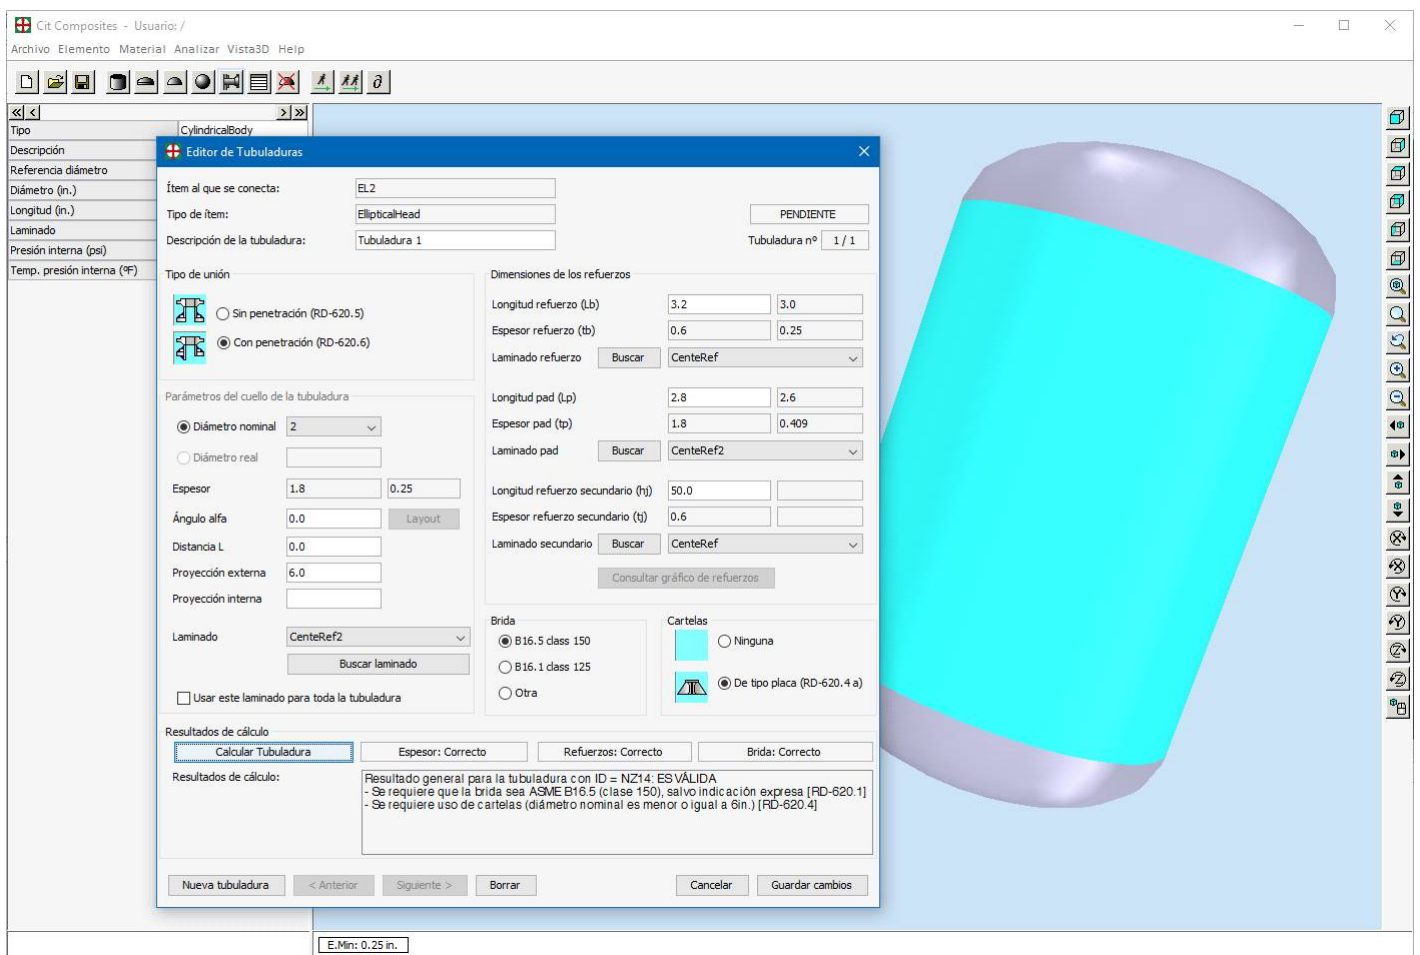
Cit Composites - Usuario: /

Archivo Elemento Material Analizar Vista3D Help

« < > »

| Tipo | CylindricalBody |
|---|---|
| Descripción | |
| Referencia diámetro | |
| Diámetro (in.) | |
| Longitud (in.) | |
| Laminado | |
| Presión interna (psi) | |
| Temp. presión interna (ºF) | |

Editor de Tubuladuras

Ítem al que se conecta: EL2
Tipo de ítem: EllipticalHead
Descripción de la tubuladura: Tubuladura 1
PENDIENTE
Tubuladura nº 1 / 1

Tipo de unión
Sin penetración (RD-620.5)
Con penetración (RD-620.6)

Parámetros del cuello de la tubuladura
Diámetro nominal 2
Diámetro real
Espesor 1.8 0.25
Ángulo alfa 0.0 Layout
Distancia L 0.0
Proyección externa 6.0
Proyección interna
Laminado CenteRef2
Buscar laminado
Usar este laminado para toda la tubuladura

Dimensiones de los refuerzos
Longitud refuerzo (Lb) 3.2 3.0
Espesor refuerzo (tb) 0.6 0.25
Laminado refuerzo Buscar CenteRef
Longitud pad (Lp) 2.8 2.6
Espesor pad (tp) 1.8 0.409
Laminado pad Buscar CenteRef2
Longitud refuerzo secundario (hj) 50.0
Espesor refuerzo secundario (tj) 0.6
Laminado secundario Buscar CenteRef
Consultar gráfico de refuerzos

Brida
B16.5 class 150
B16.1 class 125
Otra

Cartelas
Ninguna
De tipo placa (RD-620.4 a)

Resultados de cálculo
Calcular Tubuladura Espesor: Correcto Refuerzos: Correcto Brida: Correcto
Resultados de cálculo:
Resultado general para la tubuladura con ID = NZ14: ES VÁLIDA
- Se requiere que la brida sea ASME B16.5 (clase 150), salvo indicación expresa [RD-620.1]
- Se requiere uso de cartelas (diámetro nominal es menor o igual a 6in.) [RD-620.4]

Nueva tubuladura < Anterior Siguiente > Borrar Cancelar Guardar cambios

E.Min: 0.25 in.